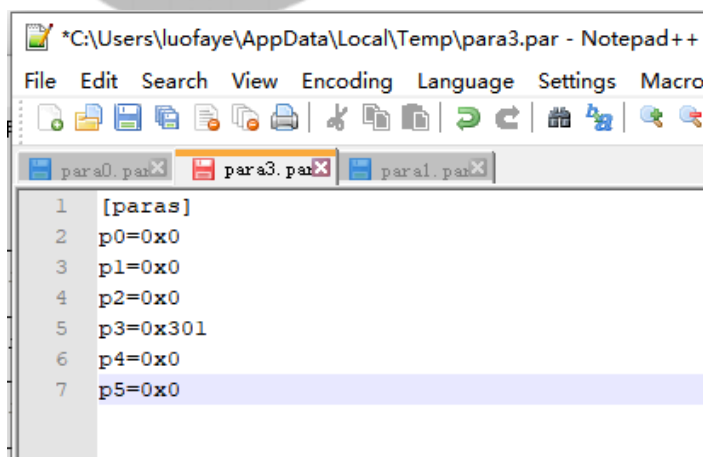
*C:\Users\luofaye\AppData\Local\Temp\para3.par - Notepad++

File Edit Search View Encoding Language Settings Macro

para0.par para3.par para1.par

1 [paras]
2 p0=0x0
3 p1=0x0
4 p2=0x0
5 p3=0x301
6 p4=0x0
7 p5=0x0